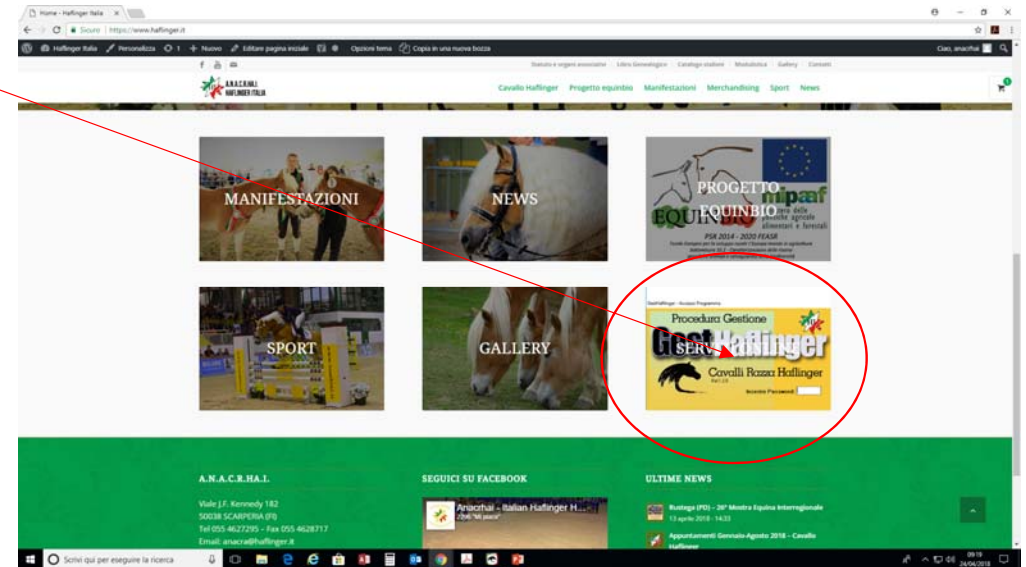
Home - Haflinger Italia

Sicuro | https://www.haflinger.it

Haflinger Italia Personalizza 1 + Nuovo Editare pagina iniziale Opzioni tema Copia in una nuova bozza

Ciao, anacrhai

Statuto e organi associativi | Libro Genealogico | Catalogo stalloni | Modulistica | Gallery | Contatti

A.N.A.C.R.HA.I. HAFLINGER ITALIA

Cavallo Haflinger Progetto equinbio Manifestazioni Merchandising Sport News

MANIFESTAZIONI

NEWS

PROGETTO EQUINBIO

mipaaf

EQUINBIO

PSR 2014 - 2020 FEASR

SPORT

GALLERY

GestHaflinger - Accesso Programma

Procedura Gestione

GestHaflinger

SERVIZI

Cavalli Razza Haflinger

Inserire Password

A.N.A.C.R.HA.I.

Viale J.F. Kennedy 182
50038 SCARPERIA (FI)
Tel 055 4627295 - Fax 055 4628717
Email: anacra@haflinger.it

SEGUICI SU FACEBOOK

Anacrhai - Italian Haflinger H...
2296 "Mi piace"

ULTIME NEWS

Rustega (PD) – 26° Mostra Equina Interregionale
13 aprile 2018 - 14:33

Appuntamenti Gennaio-Agosto 2018 – Cavallo Haflinger

Scrivi qui per eseguire la ricerca

09:19
24/04/2018